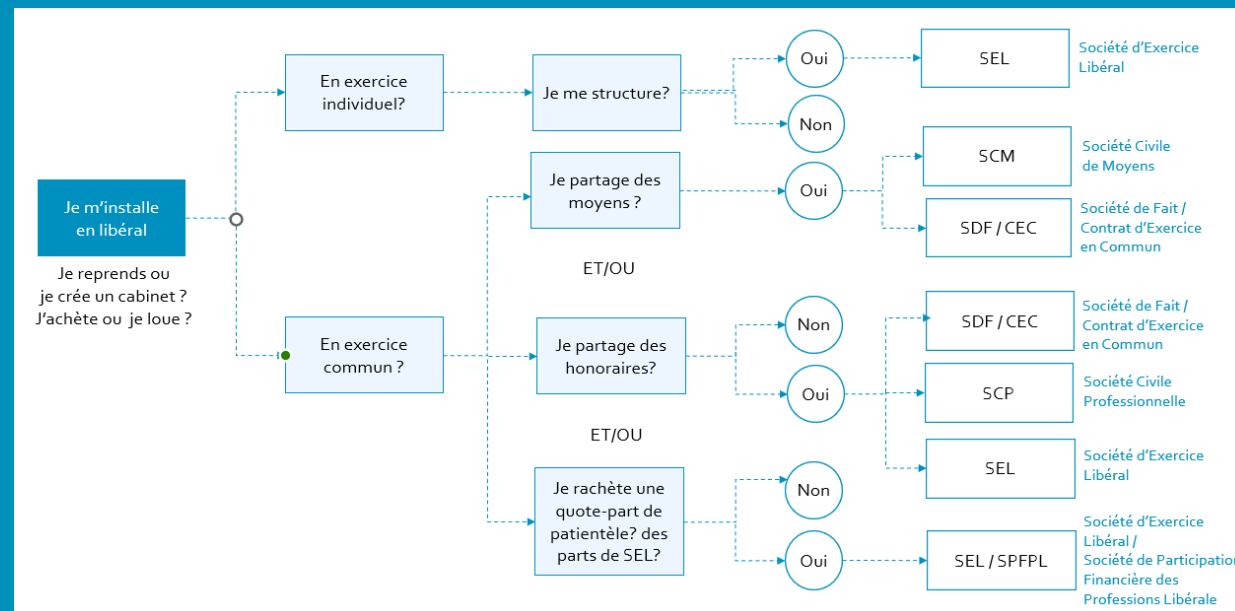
Je m'installe en libéral

Je reprends ou je crée un cabinet ? J'achète ou je loue ?

En exercice individuel?

Je me structure?

Oui

SEL

Société d'Exercice Libéral

Non

En exercice commun ?

Je partage des moyens ?

Oui

SCM

Société Civile de Moyens

SDF / CEC

Société de Fait / Contrat d'Exercice en Commun

ET/OU

Je partage des honoraires?

Non

Oui

SDF / CEC

Société de Fait / Contrat d'Exercice en Commun

SCP

Société Civile Professionnelle

SEL

Société d'Exercice Libéral

ET/OU

Je rachète une quote-part de patientèle? des parts de SEL?

Non

Oui

SEL / SPFPL

Société d'Exercice Libéral / Société de Participation Financière des Professions Libérale